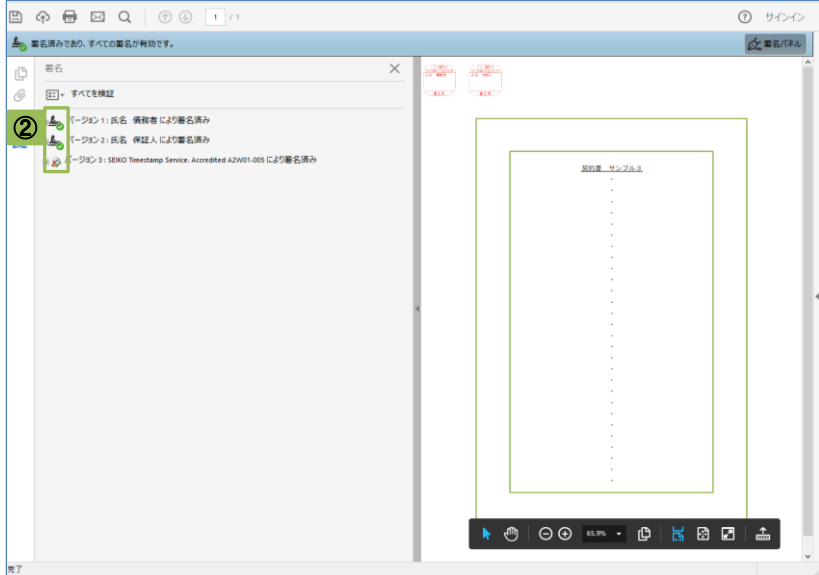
1 / 1

サインイン

署名済みであり、すべての署名が有効です。

署名パネル

署名

すべてを検証

②

バージョン 1 : 氏名　債務者 により署名済み

バージョン 2 : 氏名　保証人 により署名済み

バージョン 3 : SEIKO Timestamp Service. Accredited A2W01-005 により署名済み

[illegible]

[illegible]

契約書　サンプル３

65.9%

完了